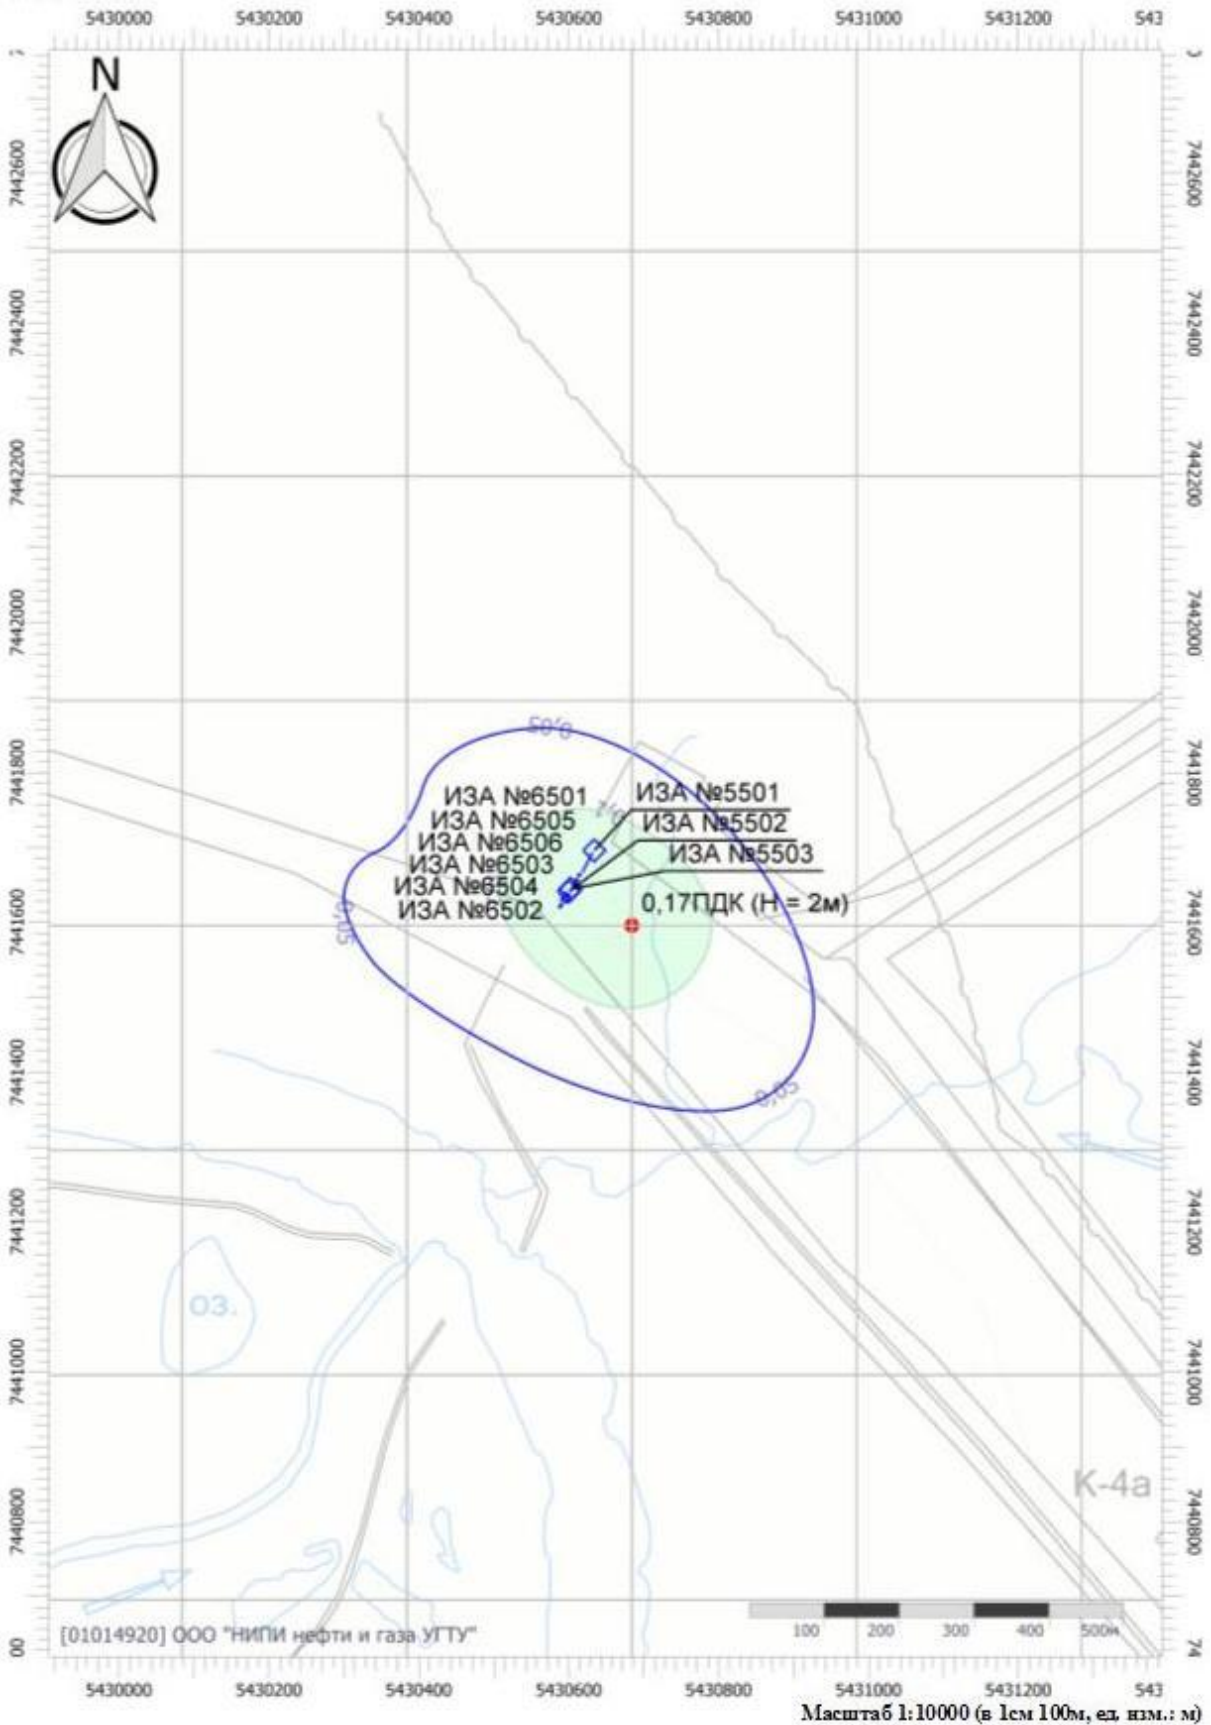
5430000 5430200 5430400 5430600 5430800 5431000 5431200 543

N

7442600 7442400 7442200 7442000 7441800 7441600 7441400 7441200 7441000 7440800

7442600 7442400 7442200 7442000 7441800 7441600 7441400 7441200 7441000 7440800

0,05

ИЗА №6501
ИЗА №6505
ИЗА №6506
ИЗА №6503
ИЗА №6504
ИЗА №6502

ИЗА №5501
ИЗА №5502
ИЗА №5503

0,17ПДК (H = 2м)

0,05

0,05

оз.

К-4а

100 200 300 400 500м

[01014920] ООО "НИПИ нефти и газа УГТУ"

5430000 5430200 5430400 5430600 5430800 5431000 5431200 543

Масштаб 1:10000 (в 1см 100м, ед. изм.: м)